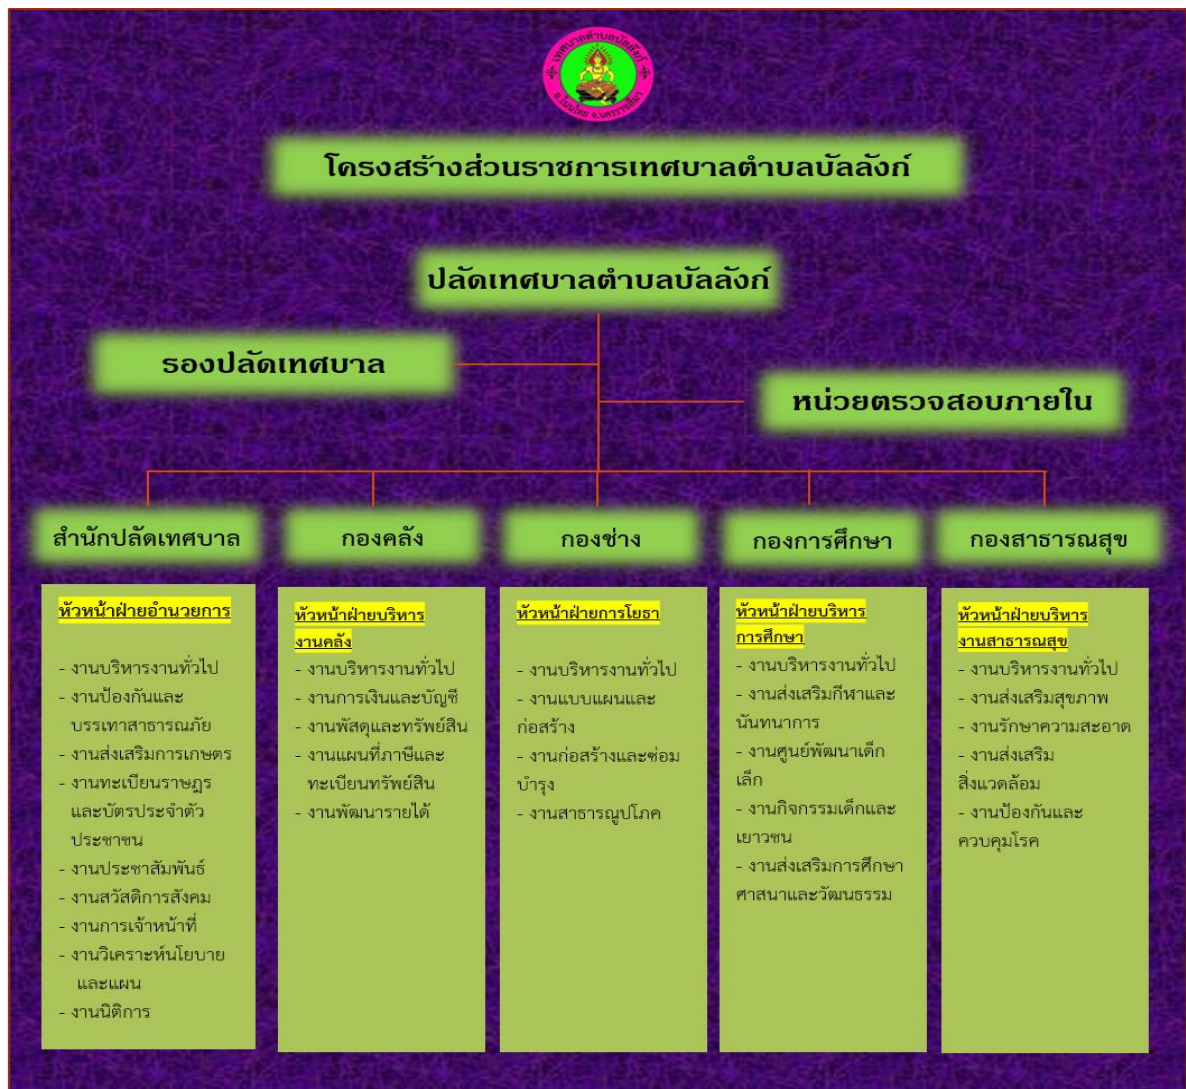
เทศบาลตำบลบัลลังก์
อ.โนนไทย จ.นครราชสีมา

โครงสร้างส่วนราชการเทศบาลตำบลบัลลังก์

ปลัดเทศบาลตำบลบัลลังก์

รองปลัดเทศบาล

หน่วยตรวจสอบภายใน

สำนักปลัดเทศบาล

หัวหน้าฝ่ายอำนวยการ

- งานบริหารงานทั่วไป
- งานป้องกันและบรรเทาสาธารณภัย
- งานส่งเสริมการเกษตร
- งานทะเบียนราษฎรและบัตรประจำตัวประชาชน
- งานประชาสัมพันธ์
- งานสวัสดิการสังคม
- งานการเจ้าหน้าที่
- งานวิเคราะห์นโยบายและแผน
- งานนิติการ

กองคลัง

หัวหน้าฝ่ายบริหารงานคลัง
- งานบริหารงานทั่วไป
- งานการเงินและบัญชี
- งานพัสดุและทรัพย์สิน
- งานแผนที่ภาษีและทะเบียนทรัพย์สิน
- งานพัฒนารายได้

กองช่าง

หัวหน้าฝ่ายการโยธา

- งานบริหารงานทั่วไป
- งานแบบแผนและก่อสร้าง
- งานก่อสร้างและซ่อมบำรุง
- งานสาธารณูปโภค

กองการศึกษา

หัวหน้าฝ่ายบริหารการศึกษา
- งานบริหารงานทั่วไป
- งานส่งเสริมกีฬาและนันทนาการ
- งานศูนย์พัฒนาเด็กเล็ก
- งานกิจกรรมเด็กและเยาวชน
- งานส่งเสริมการศึกษาศาสนาและวัฒนธรรม

กองสาธารณสุข

หัวหน้าฝ่ายบริหารงานสาธารณสุข
- งานบริหารงานทั่วไป
- งานส่งเสริมสุขภาพ
- งานรักษาความสะอาด
- งานส่งเสริมสิ่งแวดล้อม
- งานป้องกันและควบคุมโรค